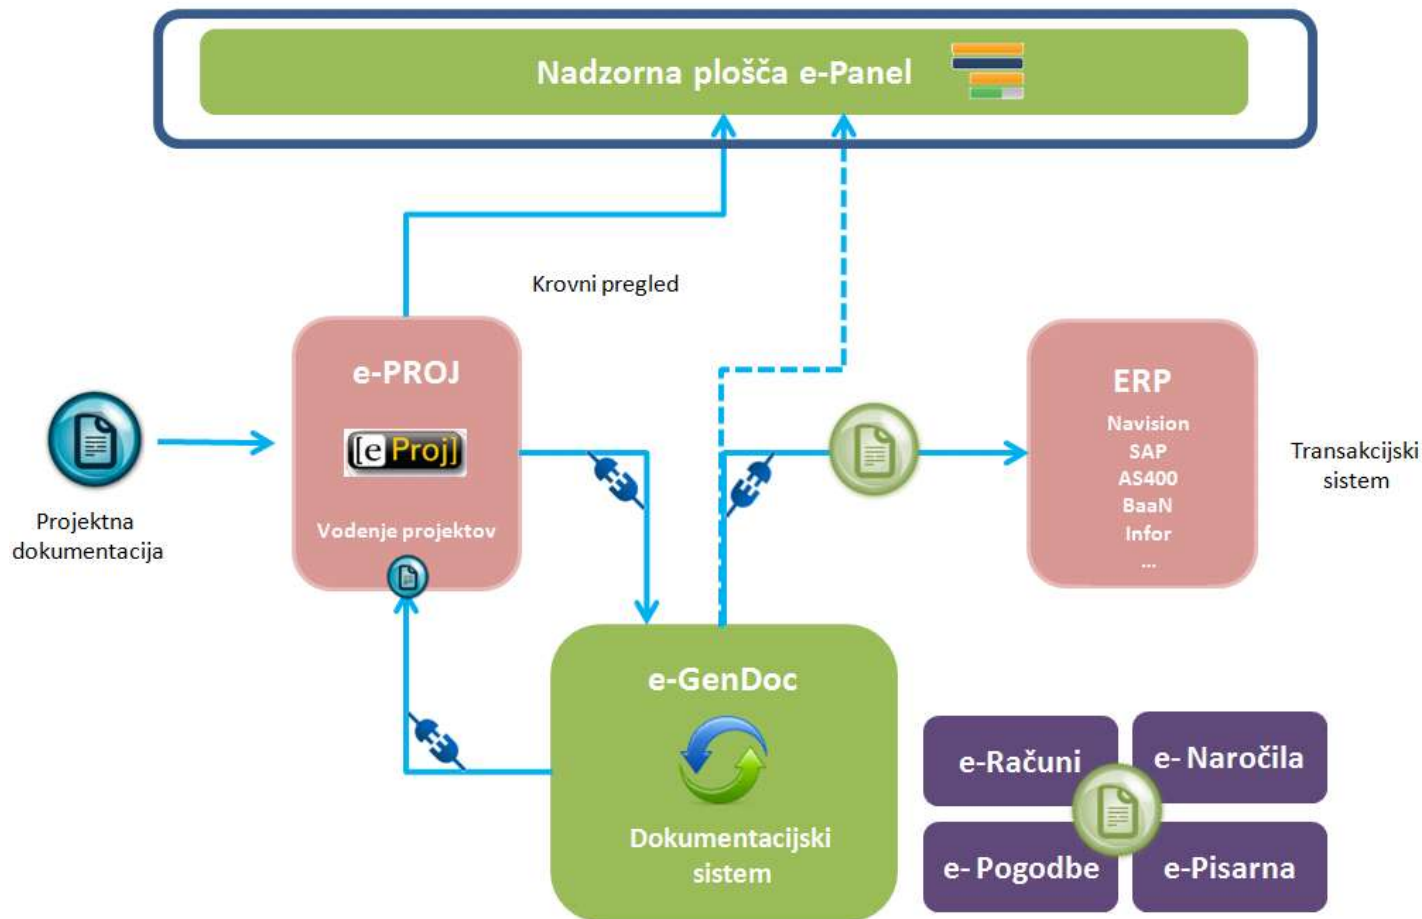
Nadzorna plošča e-Panel

Krovni pregled

Projektna dokumentacija

e-PROJ

[e Proj]

Vodenje projektov

ERP

Navision
SAP
AS400
BaaN
Infor
...

Transakcijski sistem

e-GenDoc

Dokumentacijski sistem

e-Računi

e- Naročila

e- Pogodbe

e-Pisarna